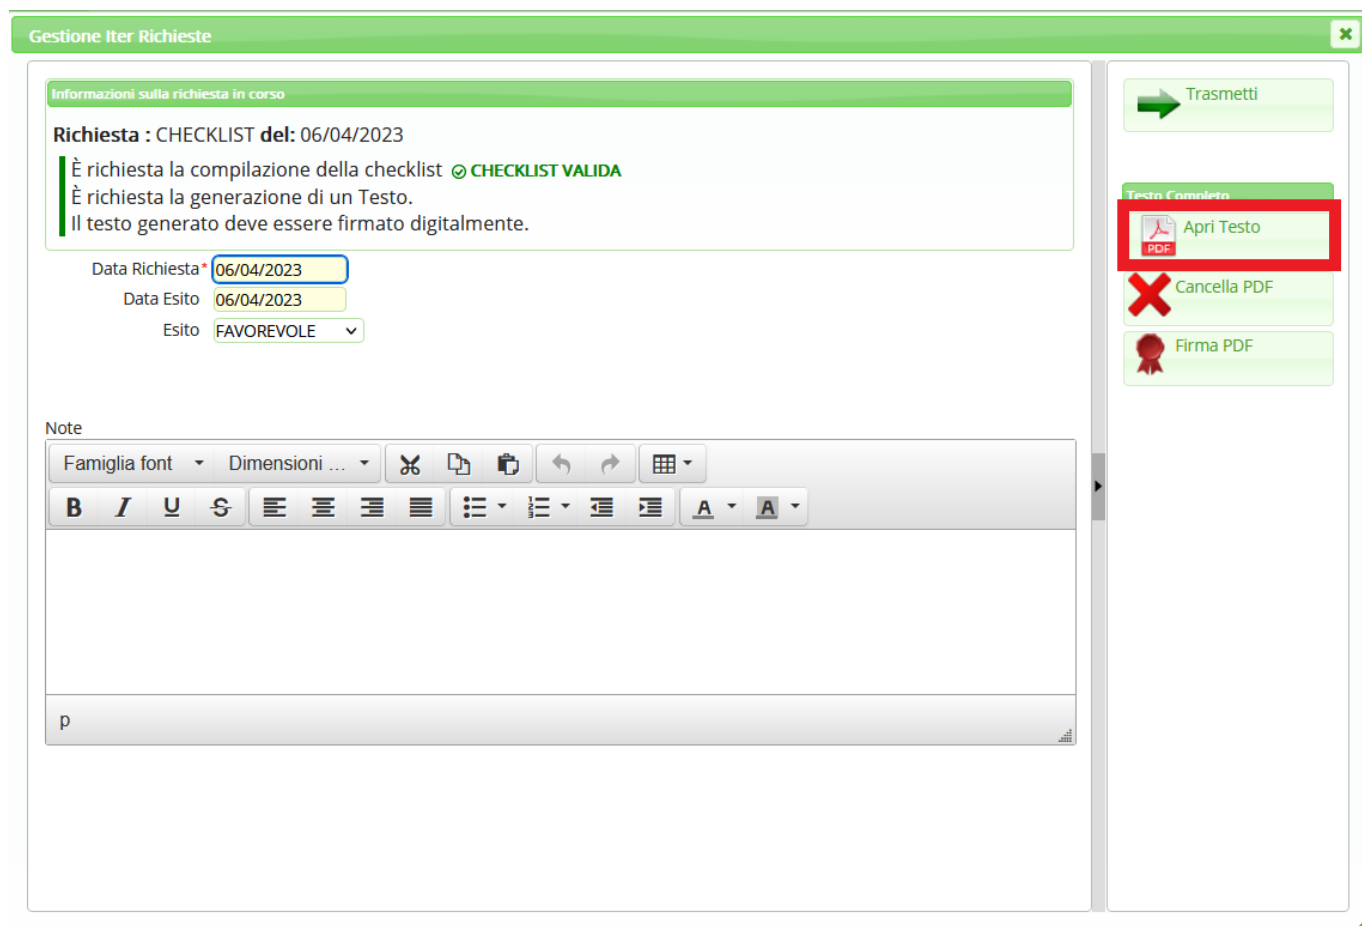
Gestione Iter Richieste

Informazioni sulla richiesta in corso

**Richiesta :** CHECKLIST **del:** 06/04/2023

È richiesta la compilazione della checklist CHECKLIST VALIDA
È richiesta la generazione di un Testo.
Il testo generato deve essere firmato digitalmente.

Data Richiesta* 06/04/2023
Data Esito 06/04/2023
Esito FAVOREVOLE

Note

Famiglia font Dimensioni ...

B I U S A A

p

Trasmetti

Testo Completo

PDF Apri Testo

Cancella PDF

Firma PDF